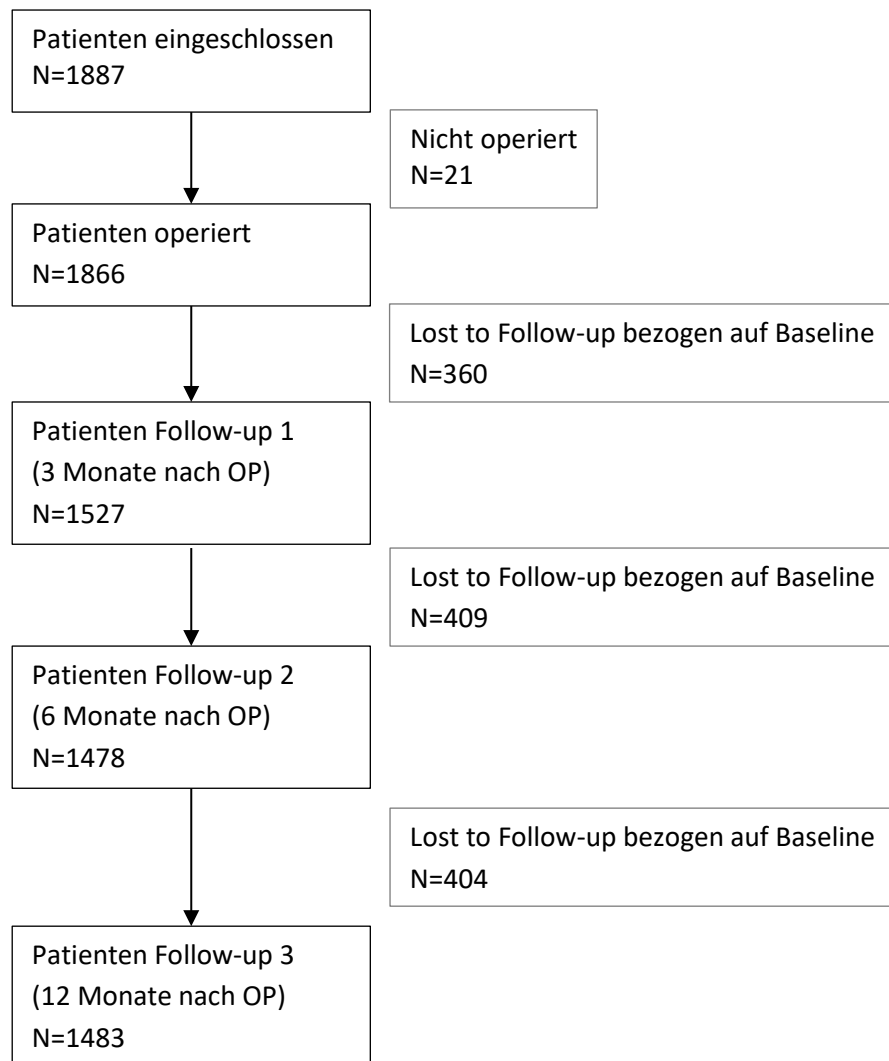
Patienten eingeschlossen
N=1887

Nicht operiert
N=21

Patienten operiert
N=1866

Lost to Follow-up bezogen auf Baseline
N=360

Patienten Follow-up 1
(3 Monate nach OP)
N=1527

Lost to Follow-up bezogen auf Baseline
N=409

Patienten Follow-up 2
(6 Monate nach OP)
N=1478

Lost to Follow-up bezogen auf Baseline
N=404

Patienten Follow-up 3
(12 Monate nach OP)
N=1483